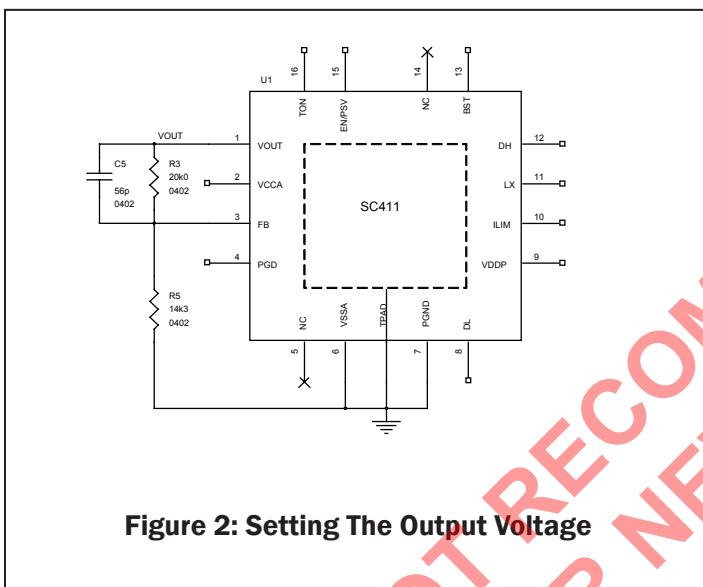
U1

16 TON
15 EN/PSV
14 NC
13 BST

VOUT
1 VOUT
2 VCCA
3 FB
4 PGD

12 DH
11 LX
10 ILIM
9 VDDP

SC411

C5
56p
0402

R3
20k0
0402

R5
14k3
0402

NC 5
VSSA 6
TPAD
PGND 7
DL 8

Figure 2: Setting The Output Voltage

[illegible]